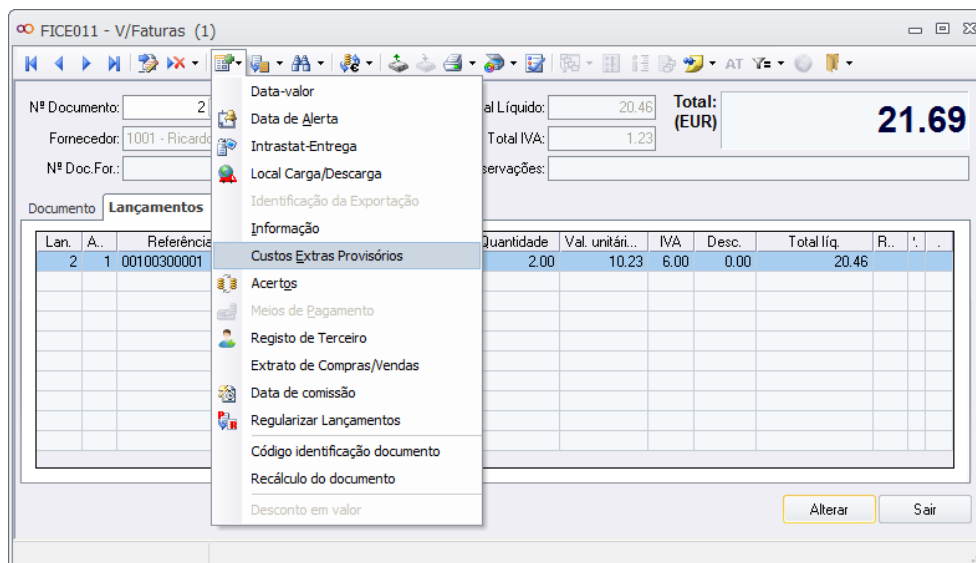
FICE011 - V/Faturas (1)

AT

Nº Documento: 2
Fornecedor: 1001 - Ricardo
Nº Doc.For.:

al Líquido: 20.46
Total IVA: 1.23
servações:

Total: (EUR)
21.69

Documento | Lançamentos

| Lan. | A.. | Referência | Quantidade | Val. unitári... | IVA | Desc. | Total líq. | R.. | '. | . |
|---|---|---|---|---|---|---|---|---|---|---|
| 2 | 1 | 00100300001 | 2.00 | 10.23 | 6.00 | 0.00 | 20.46 | | | |

Data-valor
Data de Alerta
Intrastat-Entrega
Local Carga/Descarga
Identificação da Exportação
Informação
Custos Extras Provisórios
Acertos
Meios de Pagamento
Registo de Terceiro
Extrato de Compras/Vendas
Data de comissão
Regularizar Lançamentos
Código identificação documento
Recálculo do documento
Desconto em valor

Alterar
Sair